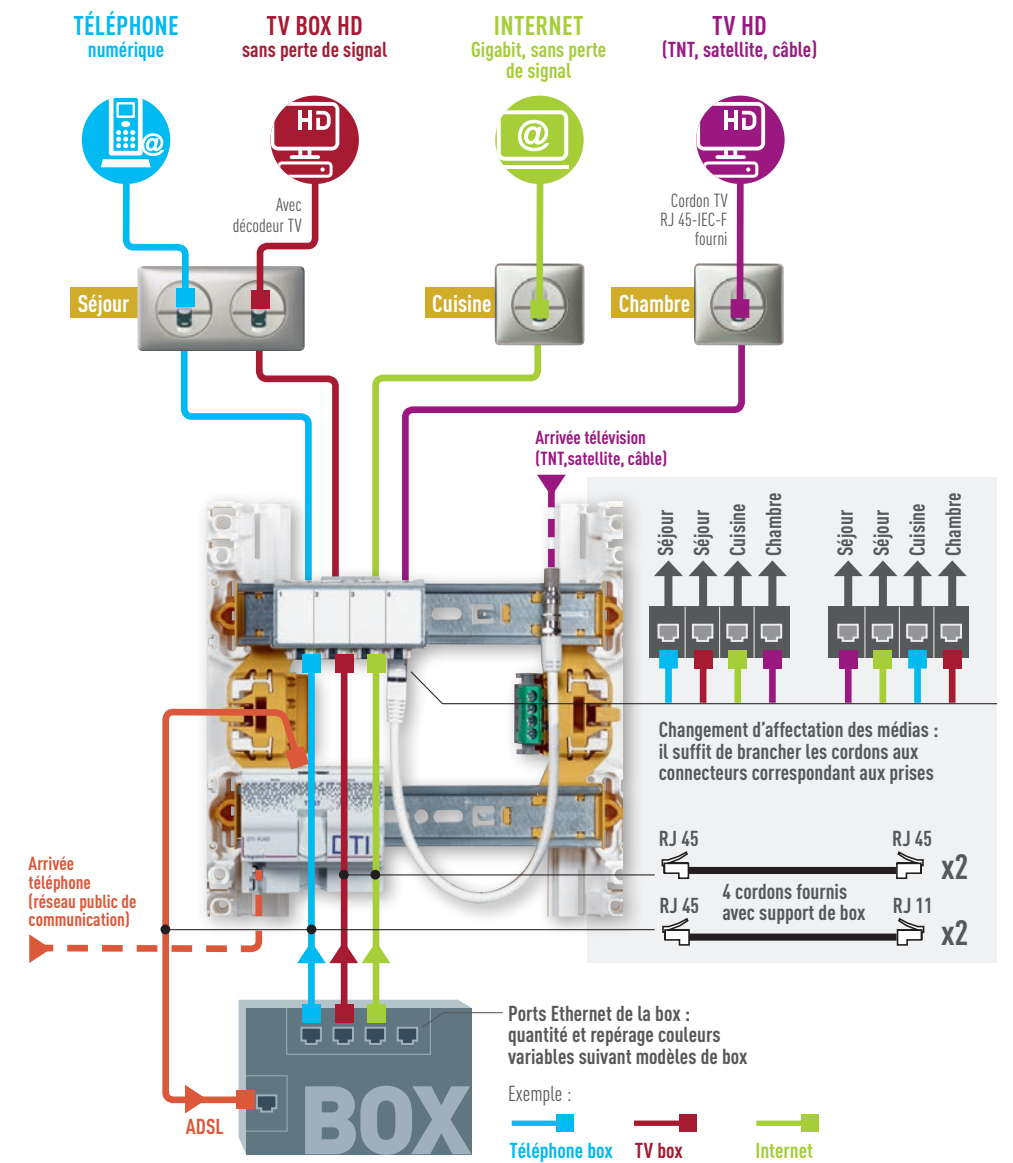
TÉLÉPHONE
numérique

TV BOX HD
sans perte de signal

INTERNET
Gigabit, sans perte de signal

TV HD
(TNT, satellite, câble)

HD

@

HD

Avec décodeur TV

Cordon TV RJ 45-IEC-F fourni

Séjour

Cuisine

Chambre

Arrivée télévision
(TNT,satellite, câble)

1 2 3 4

Séjour Séjour Cuisine Chambre

Séjour Séjour Cuisine Chambre

Changement d'affectation des médias : il suffit de brancher les cordons aux connecteurs correspondant aux prises

DTI

RJ 45 RJ 45 x2

4 cordons fournis avec support de box

RJ 45 RJ 11 x2

Arrivée téléphone (réseau public de communication)

Ports Ethernet de la box : quantité et repérage couleurs variables suivant modèles de box

Exemple :

BOX

ADSL

Téléphone box TV box Internet